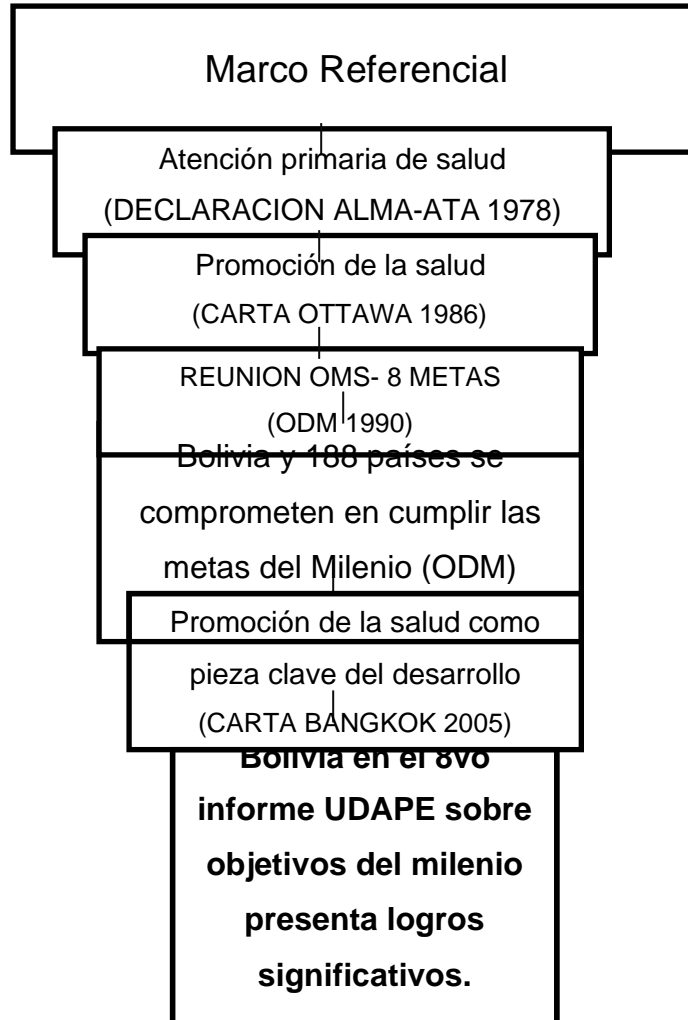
Marco Referencial

Atención primaria de salud
(DECLARACION ALMA-ATA 1978)

Promoción de la salud
(CARTA OTTAWA 1986)

REUNION OMS- 8 METAS
(ODM 1990)

Bolivia y 188 países se comprometen en cumplir las metas del Milenio (ODM)

Promoción de la salud como pieza clave del desarrollo
(CARTA BANGKOK 2005)

Bolivia en el 8vo informe UDAPE sobre objetivos del milenio presenta logros significativos.